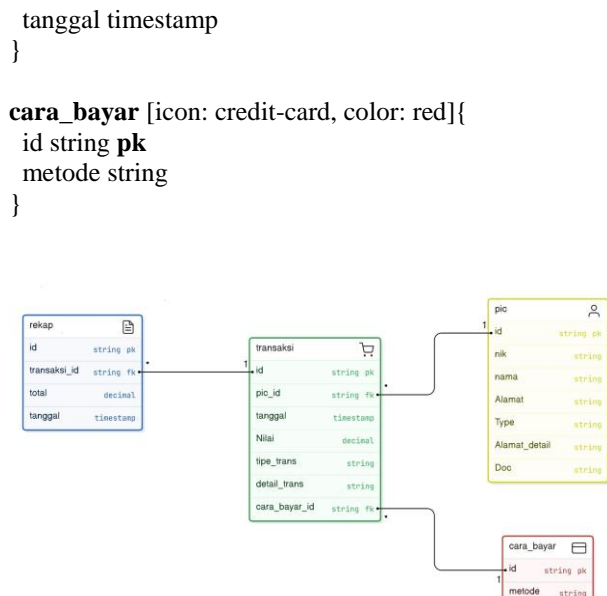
tanggal timestamp
}

**cara_bayar** [icon: credit-card, color: red]{
id string **pk**
metode string
}

rekap

| | |
|---|---|
| id | string pk |
| transaksi_id | string fk |
| total | decimal |
| tanggal | timestamp |

transaksi

| | |
|---|---|
| id | string pk |
| pic_id | string fk |
| tanggal | timestamp |
| Nilai | decimal |
| tipe_trans | string |
| detail_trans | string |
| cara_bayar_id | string fk |

pic

| | |
|---|---|
| id | string pk |
| nik | string |
| nama | string |
| Alamat | string |
| Type | string |
| Alamat_detail | string |
| Doc | string |

cara_bayar

| | |
|---|---|
| id | string pk |
| metode | string |

1
1
1